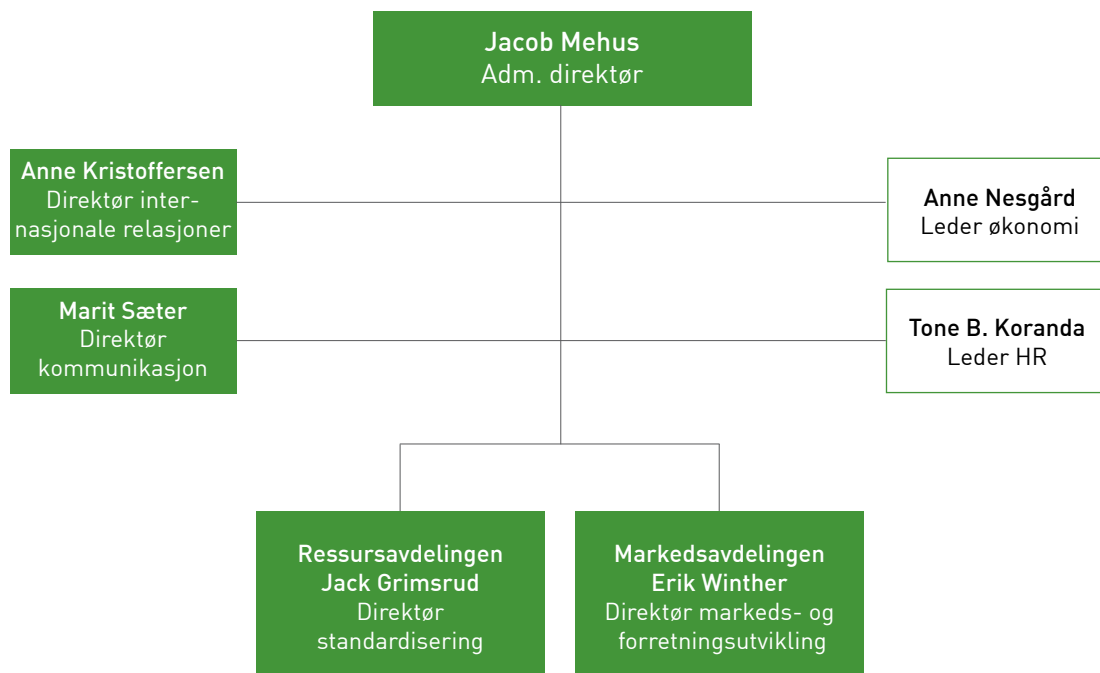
Jacob Mehus
Adm. direktør

Anne Kristoffersen
Direktør internasjonale relasjoner

Anne Nesgård
Leder økonomi

Marit Sæter
Direktør kommunikasjon

Tone B. Koranda
Leder HR

Ressursavdelingen
Jack Grimsrud
Direktør standardisering

Markedsavdelingen
Erik Winther
Direktør markeds- og forretningsutvikling